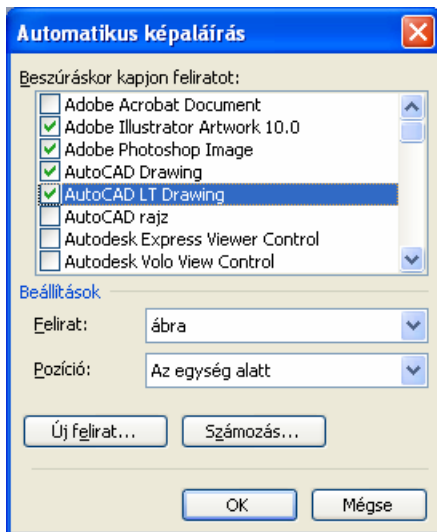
Automatikus képaláírás

Beszúráskor kapjon feliratot:

Adobe Acrobat Document
Adobe Illustrator Artwork 10.0
Adobe Photoshop Image
AutoCAD Drawing
AutoCAD LT Drawing
AutoCAD rajz
Autodesk Express Viewer Control
Autodesk Volo View Control

Beállítások

Felirat: ábra

Pozíció: Az egység alatt

Új felirat...
Számozás...

OK
Mégse